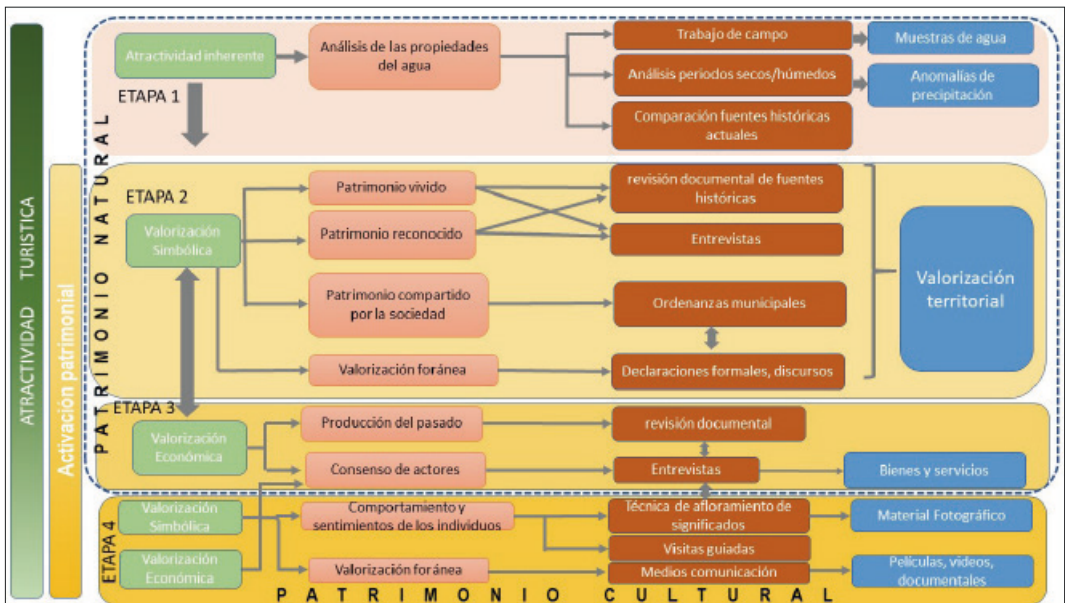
ATRACTIVIDAD TURISTICA

Activación patrimonial

PATRIMONIO NATURAL

Atractividad inherente

Análisis de las propiedades del agua

Trabajo de campo

Muestras de agua

Análisis periodos secos/húmedos

Anomalías de precipitación

Comparación fuentes históricas actuales

ETAPA 1

ETAPA 2

Valorización Simbólica

Patrimonio vivido

Patrimonio reconocido

revisión documental de fuentes históricas

Entrevistas

Patrimonio compartido por la sociedad

Ordenanzas municipales

Valorización foránea

Declaraciones formales, discursos

Valorización territorial

ETAPA 3

Valorización Económica

Producción del pasado

revisión documental

Consenso de actores

Entrevistas

Bienes y servicios

ETAPA 4

Valorización Simbólica

Valorización Económica

Comportamiento y sentimientos de los individuos

Técnica de afloramiento de significados

Material Fotográfico

Visitas guiadas

Valorización foránea

Medios comunicación

Peliculas, videos, documentales

PATRIMONIO CULTURAL